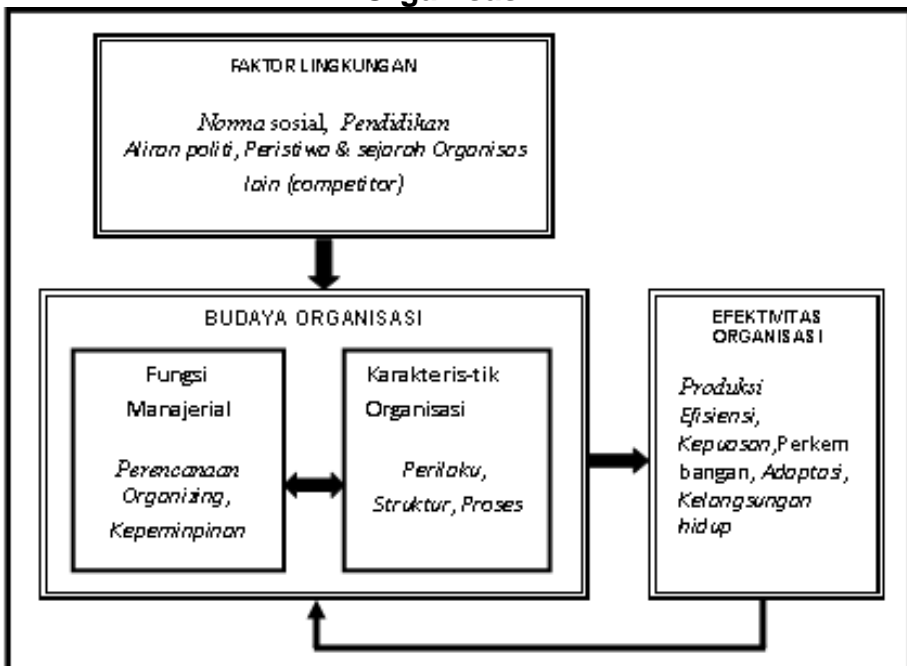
Organisasi

FAKTOR LINGKUNGAN

Norma sosial, Pendidikan
Aliran politi, Peristiwa & sejarah Organisas lain (competitor)

BUDAYA ORGANISASI

Fungsi Manajerial

Perencanaan Organizing, Kepeminpinan

Karakteris-tik Organisasi

Perilaku, Struktur, Proses

EFEKTIVITAS ORGANISASI

Produksi Efisiensi, Kepuasan,Perkem bangan, Adaptasi, Kelangsungan hidup